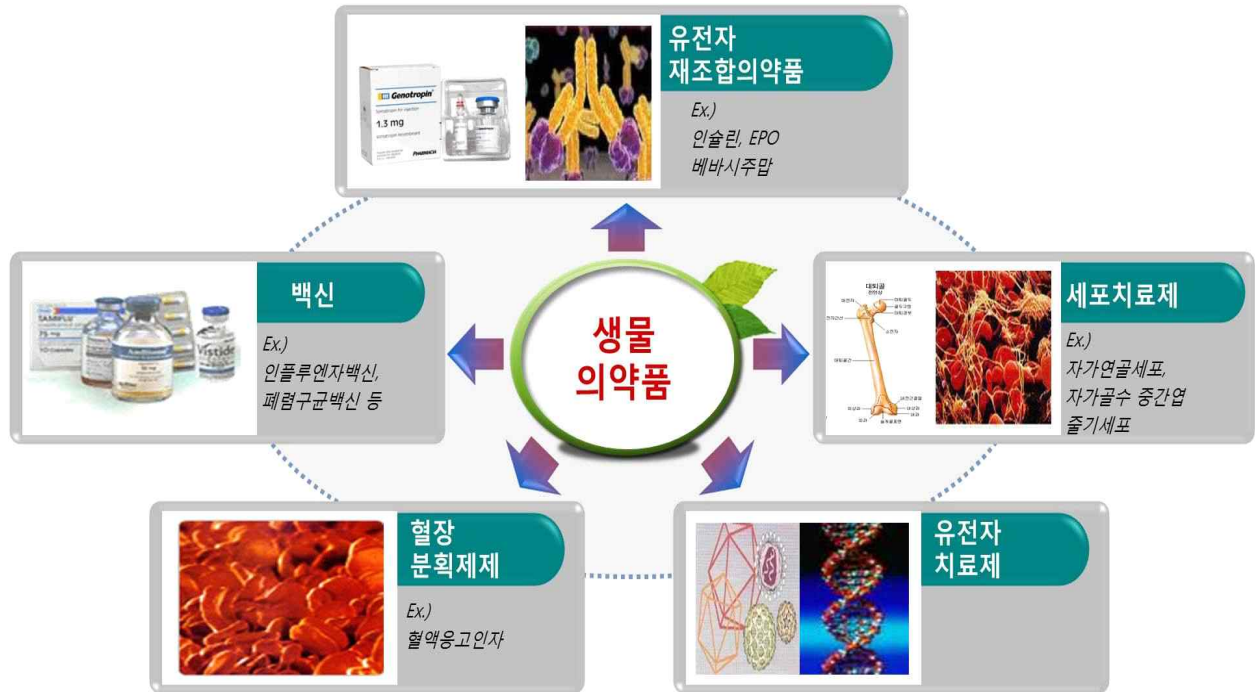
Genotropin
1.3 mg

유전자 재조합의약품

Ex.)
인슐린, EPO
베바시주맙

백신

Ex.)
인플루엔자백신,
폐렴구균백신 등

Vistide

생물 의약품

세포치료제

Ex.)
자가연골세포,
자가골수 중간엽
줄기세포

혈장 분획제제

Ex.)
혈액응고인자

유전자 치료제